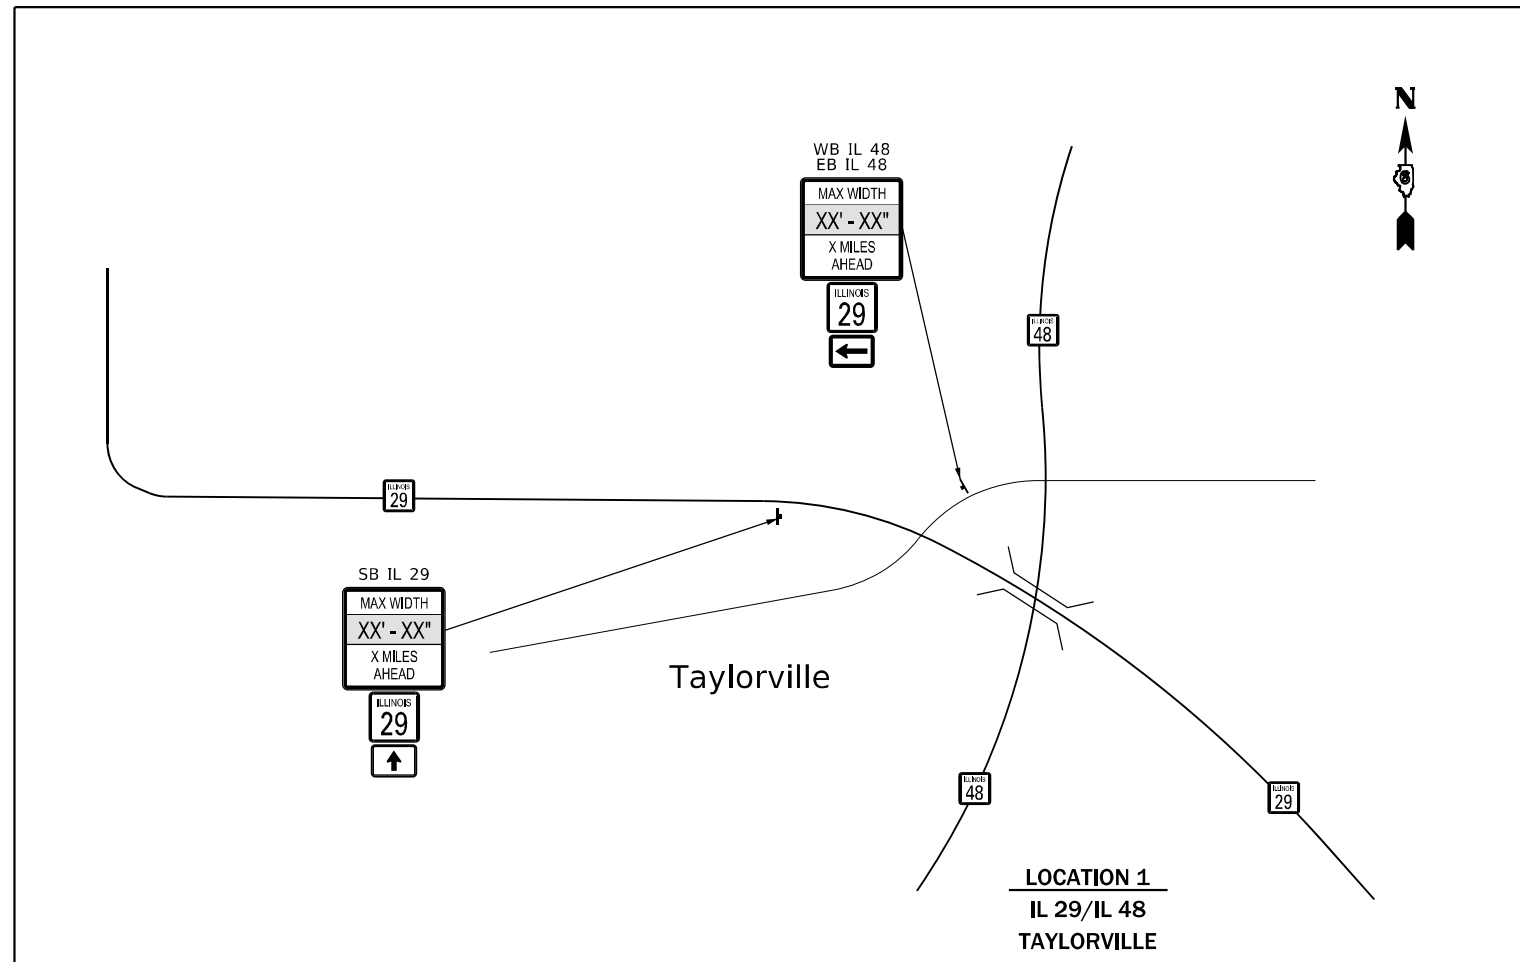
N

WB IL 48
EB IL 48

MAX WIDTH
XX' - XX"
X MILES
AHEAD

ILLINOIS
29

ILLINOIS
48

ILLINOIS
29

SB IL 29

MAX WIDTH
XX' - XX"
X MILES
AHEAD

ILLINOIS
29

Taylorville

ILLINOIS
48

ILLINOIS
29

LOCATION 1
IL 29/IL 48
TAYLORVILLE